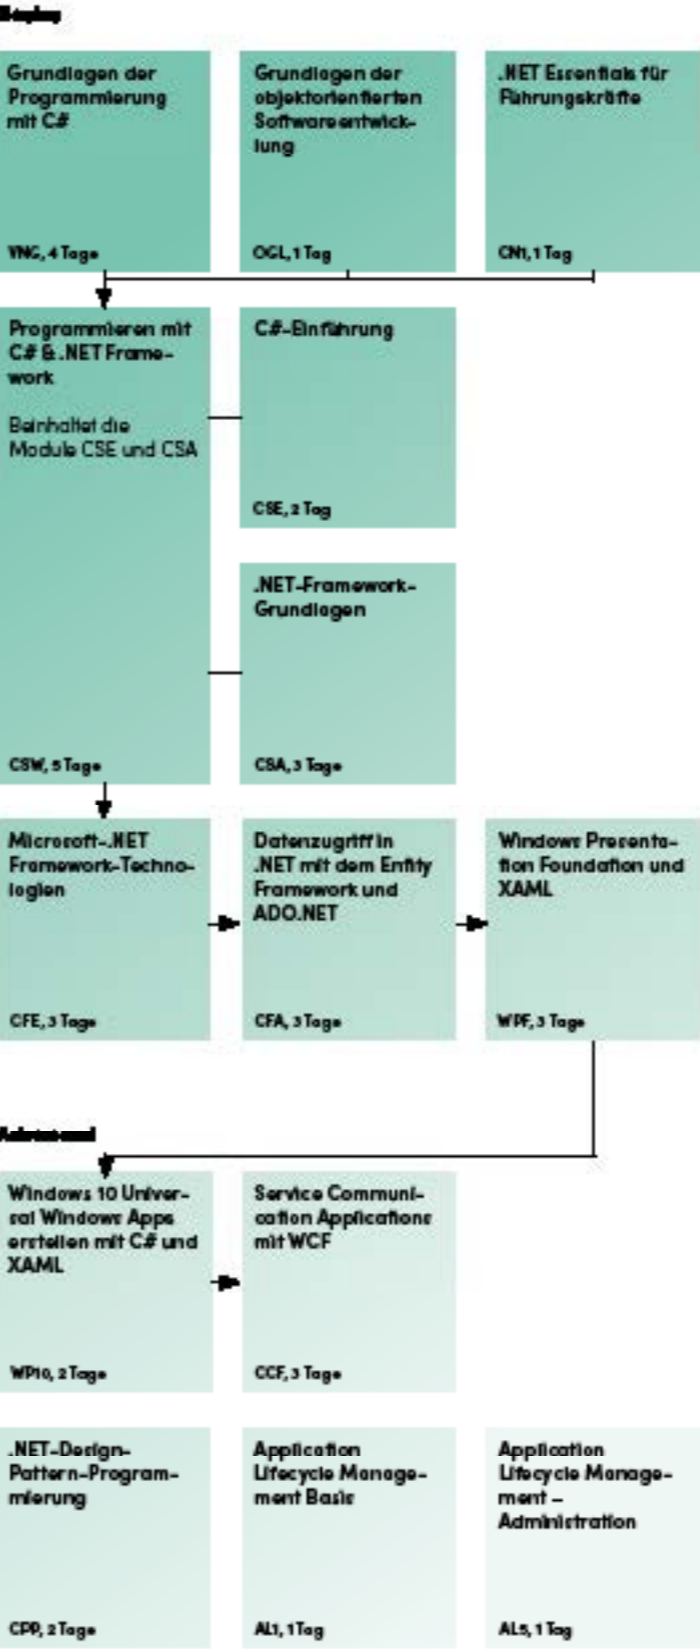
Einstieg

Grundlagen der Programmierung mit C#

VNG, 4 Tage

Grundlagen der objektorientierten Softwareentwicklung

OGL, 1 Tag

.NET Essentials für Führungskräfte

CN1, 1 Tag

Programmieren mit C# & .NET Framework

Beinhaltet die Module CSE und CSA

CSW, 5 Tage

C#-Einführung

CSE, 2 Tag

.NET-Framework-Grundlagen

CSA, 3 Tage

Microsoft-.NET Framework-Technologien

CFE, 3 Tage

Datenzugriff in .NET mit dem Entity Framework und ADO.NET

CFA, 3 Tage

Windows Presentation Foundation und XAML

WPF, 3 Tage

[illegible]

Windows 10 Universal Windows Apps erstellen mit C# und XAML

WP10, 2 Tage

Service Communication Applications mit WCF

CCF, 3 Tage

.NET-Design-Pattern-Programmierung

CPP, 2 Tage

Application Lifecycle Management Basis

AL1, 1 Tag

Application Lifecycle Management – Administration

AL5, 1 Tag